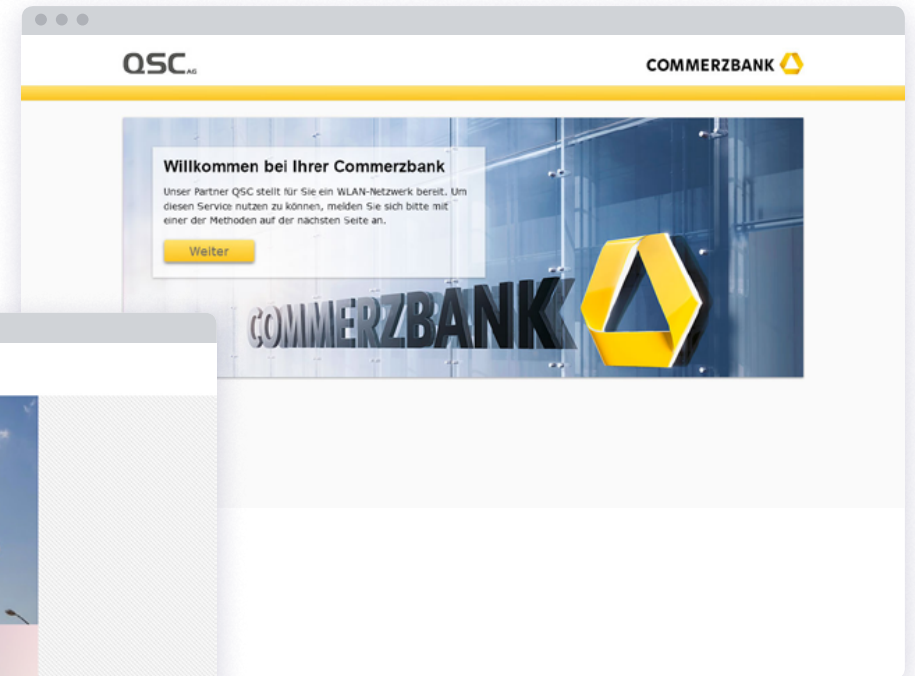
QSC AG

COMMERZBANK

Willkommen bei Ihrer Commerzbank

Unser Partner QSC stellt für Sie ein WLAN-Netzwerk bereit. Um diesen Service nutzen zu können, melden Sie sich bitte mit einer der Methoden auf der nachsten Seite an.

Weiter

COMMERZBANK